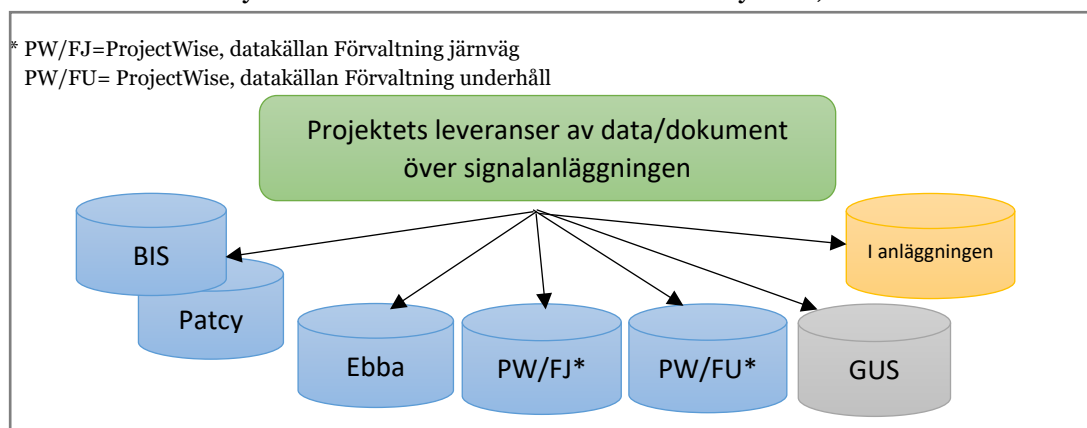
* PW/FJ=ProjectWise, datakällan Förvaltning järnväg
PW/FU= ProjectWise, datakällan Förvaltning underhåll

Projektets leveranser av data/dokument över signalanläggningen

BIS

Patcy

Ebba

PW/FJ*

PW/FU*

GUS

I anläggningen